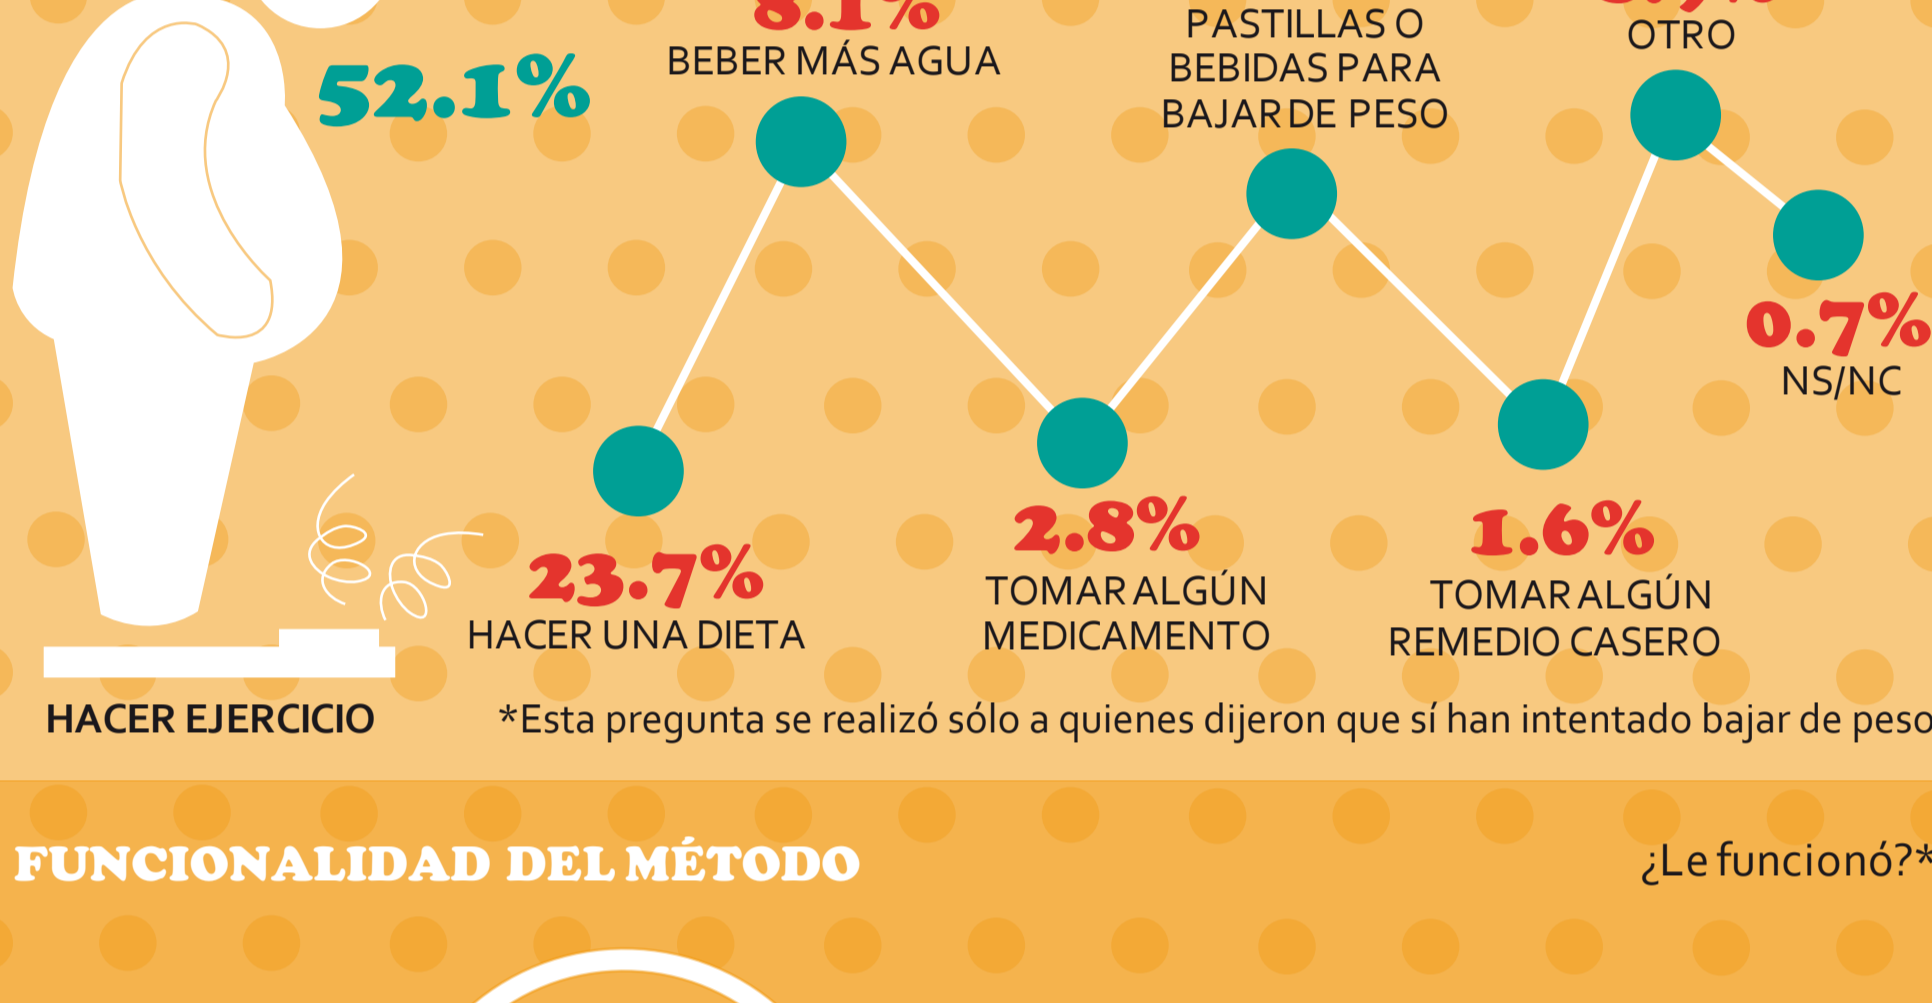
52.1%
HACER EJERCICIO

23.7%
HACER UNA DIETA

8.1%
BEBER MÁS AGUA

2.8%
TOMAR ALGÚN MEDICAMENTO

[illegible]
PASTILLAS O BEBIDAS PARA BAJAR DE PESO

1.6%
TOMAR ALGÚN REMEDIO CASERO

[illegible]
OTRO

0.7%
NS/NC

*Esta pregunta se realizó sólo a quienes dijeron que sí han intentado bajar de peso

FUNCIONALIDAD DEL MÉTODO

¿Le funcionó?*